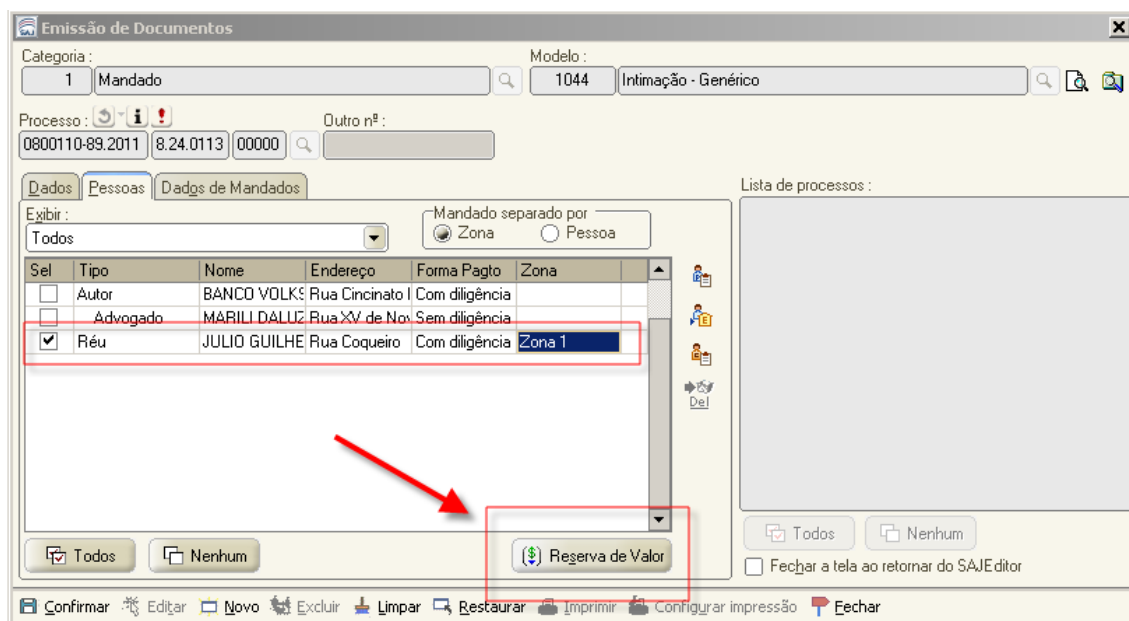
Emissão de Documentos

Categoria :
1 Mandado

Modelo :
1044 Intimação - Genérico

Processo :
0800110-89.2011 8.24.0113 00000

Outro nº :

Dados | Pessoas | Dados de Mandados

Exibir :
Todos

Mandado separado por
Zona Pessoa

| Sel | Tipo | Nome | Endereço | Forma Pagto | Zona |
|---|---|---|---|---|---|
| | Autor | BANCO VOLKS | Rua Cincinato I | Com diligência | |
| | Advogado | MARILI DALUZ | Rua XV de Nov | Sem diligência | |
| ✔ | Réu | JULIO GUILHE | Rua Coqueiro | Com diligência | Zona 1 |

Del

Todos Nenhum

Reserva de Valor

Lista de processos :

Todos Nenhum

Fechar a tela ao retornar do SAJEditor

Confirmar Editar Novo Excluir Limpar Restaurar Imprimir Configurar impressão Fechar